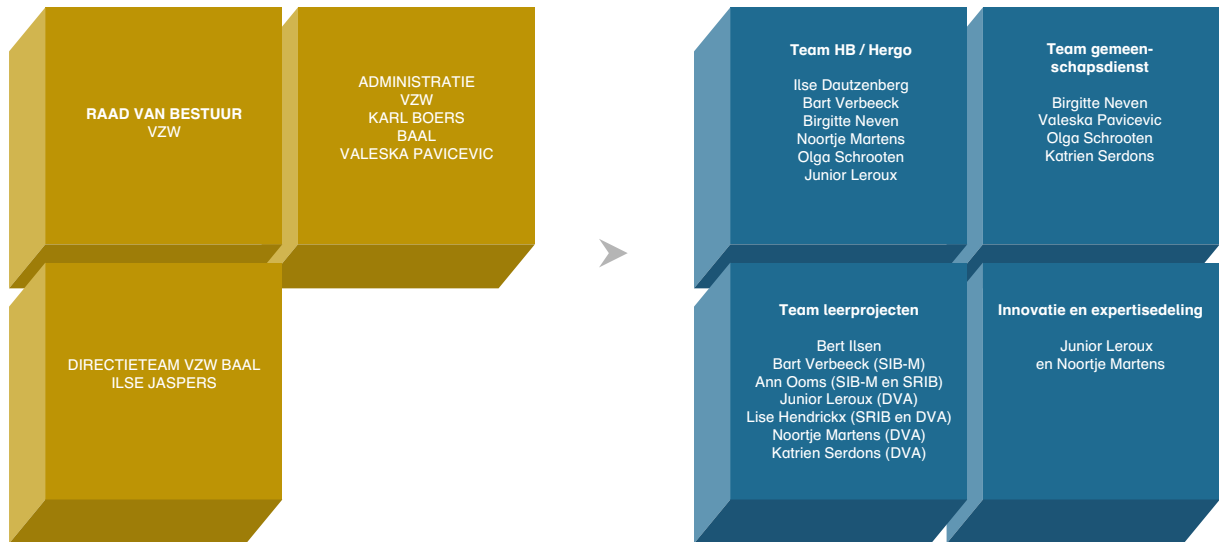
RAAD VAN BESTUUR
VZW

ADMINISTRATIE
VZW
KARL BOERS
BAAL
VALESKA PAVICEVIC

DIRECTIETEAM VZW BAAL
ILSE JASPERS

Team HB / Hergo

Ilse Dautzenberg
Bart Verbeeck
Birgitte Neven
Noortje Martens
Olga Schrooten
Junior Leroux

Team gemeenschapsdienst

Birgitte Neven
Valeska Pavicevic
Olga Schrooten
Katrien Serdons

Team leerprojecten

Bert Ilsen
Bart Verbeeck (SIB-M)
Ann Ooms (SIB-M en SRIB)
Junior Leroux (DVA)
Lise Hendrickx (SRIB en DVA)
Noortje Martens (DVA)
Katrien Serdons (DVA)

Innovatie en expertisedeling

Junior Leroux
en Noortje Martens